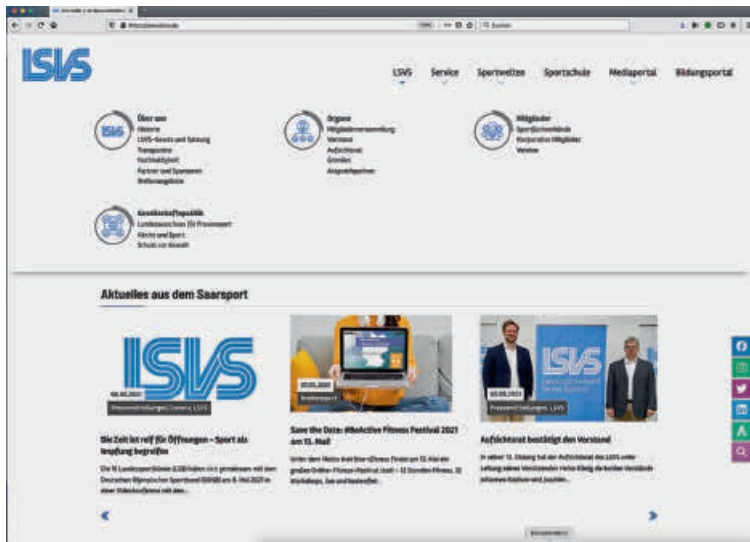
LSVS

LSVS Service Sportwelten Sportschule Mediaportal Bildungsportal

Über uns
Historie
LSVS-Gesetz und Satzung
Transparenz
Nachhaltigkeit
Partner und Sponsoren
Stellenangebote

Organe
Mitgliederversammlung
Vorstand
Aufsichtsrat
Gremien
Ansprechpartner

Mitglieder
Sportfachverbände
Korporative Mitglieder
Vereine

Gesellschaftspolitik
Landesausschuss für Praxissport
Kirche und Sport
Schutz vor Gewalt

Aktuelles aus dem Saarsport

LSVS
06.05.2021
Pressemitteilungen, Corona, LSVS
Die Zeit ist reif für Öffnungen – Sport als Impfung begreifen
Die 15 Landessportbünde (LSB) haben sich gemeinsam mit dem Deutschen Olympischen Sportbund (DOSB) am 6. Mai 2021 in einer Videokonferenz mit den...

07.05.2021
Breitensport
Save the Date: #BeActive Fitness Festival 2021 am 15. Mai
Unter dem Motto Anstoß #BeActive Fitness Festival am 15. Mai ein großes Online-Fitness-Festival statt – 12 Stunden Fitness, 30 Workshops, live und kostenlos...

LSVS
05.05.2021
Pressemitteilungen, LSVS
Aufsichtsrat bestätigt den Vorstand
In seiner 15. Sitzung hat der Aufsichtsrat des LSVS unter Leitung seines Vorsitzenden Heinz König die beiden Vorstände Johannes Kopkow und Joachim...